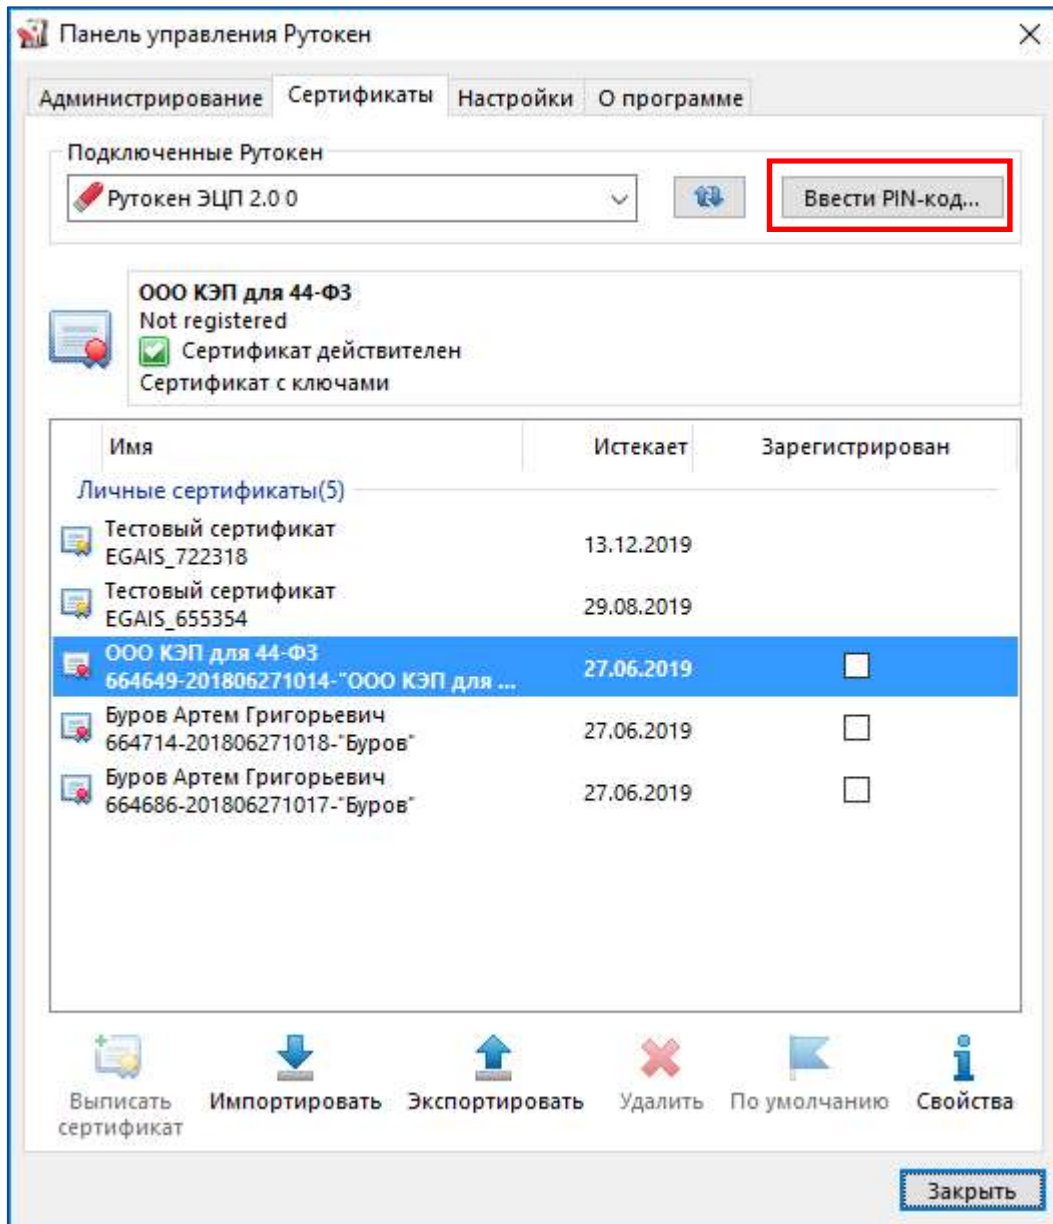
Панель управления Рутокен

Администрирование | Сертификаты | Настройки | О программе

Подключенные Рутокен

Рутокен ЭЦП 2.0 0

Ввести PIN-код...

ООО КЭП для 44-ФЗ
Not registered
Сертификат действителен
Сертификат с ключами

| Имя | Истекает | Зарегистрирован |
|---|---|---|
| Личные сертификаты(5) | | |
| Тестовый сертификат EGAIS_722318 | 13.12.2019 | |
| Тестовый сертификат EGAIS_655354 | 29.08.2019 | |
| ООО КЭП для 44-ФЗ 664649-201806271014-"ООО КЭП для ... | 27.06.2019 | ☐ |
| Буров Артем Григорьевич 664714-201806271018-"Буров" | 27.06.2019 | ☐ |
| Буров Артем Григорьевич 664686-201806271017-"Буров" | 27.06.2019 | ☐ |

Выписать сертификат | Импортировать | Экспортировать | Удалить | По умолчанию | Свойства

Закрыть